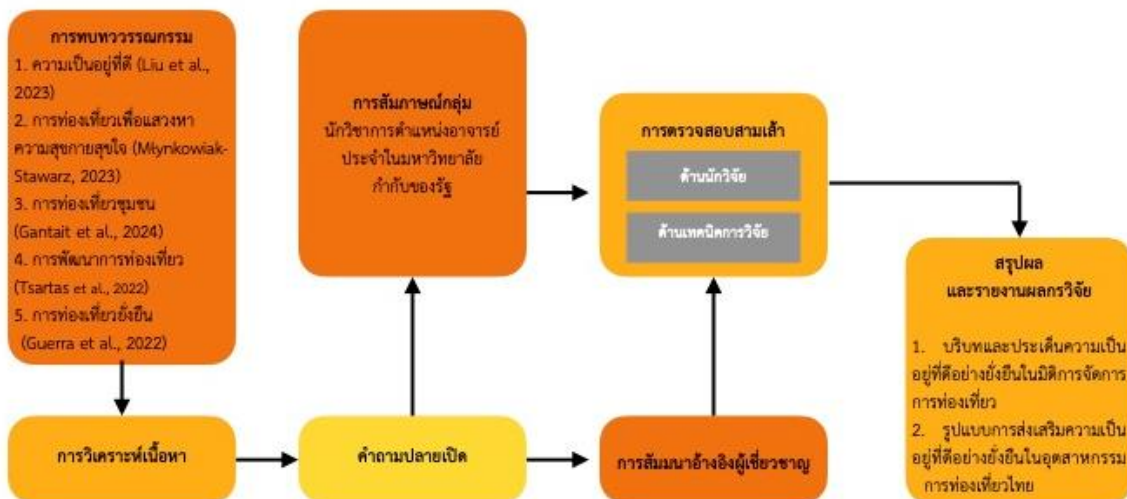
การทบทวนวรรณกรรม
1. ความเป็นอยู่ที่ดี (Liu et al., 2023)
2. การท่องเที่ยวเพื่อแสวงหาความสุขกายสุขใจ (Młynkowiak-Stawarz, 2023)
3. การท่องเที่ยวชุมชน (Gantait et al., 2024)
4. การพัฒนาการท่องเที่ยว (Tsartas et al., 2022)
5. การท่องเที่ยวยั่งยืน (Guerra et al., 2022)

การสัมภาษณ์กลุ่ม
นักวิชาการตำแหน่งอาจารย์ประจำในมหาวิทยาลัยกำกับของรัฐ

การตรวจสอบสามเส้า
ด้านนักวิจัย
ด้านเทคนิคการวิจัย

สรุปผล
และรายงานผลการวิจัย

1. บริบทและประเด็นความเป็นอยู่ที่ดีอย่างยั่งยืนในมิติการจัดการการท่องเที่ยว
2. รูปแบบการส่งเสริมความเป็นอยู่ที่ดีอย่างยั่งยืนในอุตสาหกรรมการท่องเที่ยวไทย

การวิเคราะห์เนื้อหา

คำถามปลายเปิด

การสัมมนาอ้างอิงผู้เชี่ยวชาญ